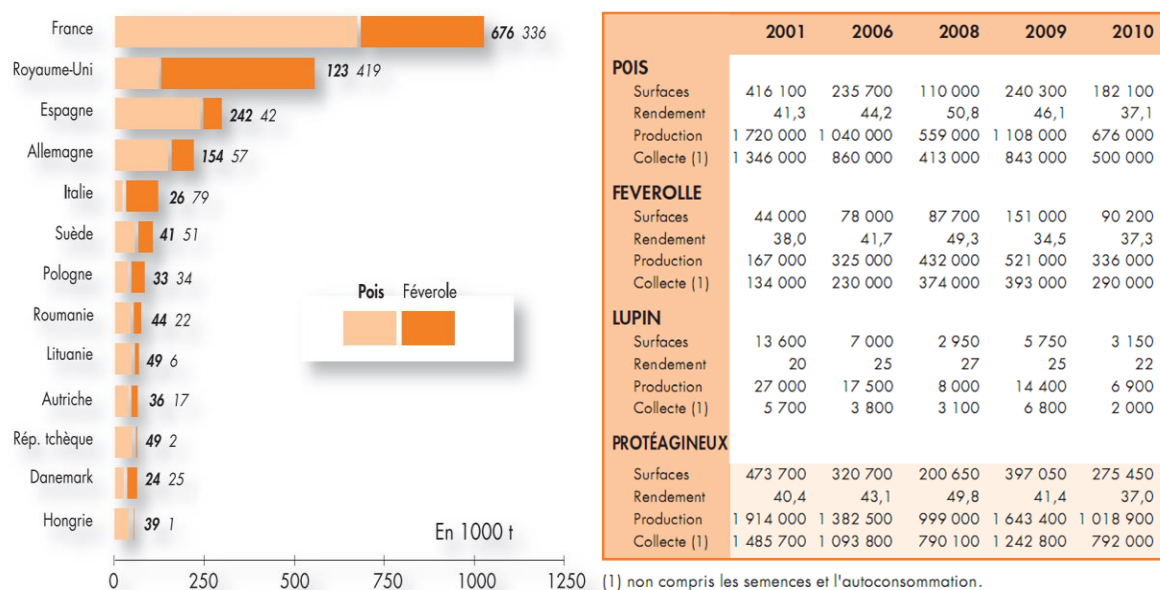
France 676 336
Royaume-Uni 123 419
Espagne 242 42
Allemagne 154 57
Italie 26 79
Suède 41 51
Pologne 33 34
Roumanie 44 22
Lituanie 49 6
Autriche 36 17
Rép. tchèque 49 2
Danemark 24 25
Hongrie 39 1

Pois Féverole

En 1000 t

0 250 500 750 1000 1250

| | 2001 | 2006 | 2008 | 2009 | 2010 |
|---|---|---|---|---|---|
| **POIS** | | | | | |
| Surfaces | 416 100 | 235 700 | 110 000 | 240 300 | 182 100 |
| Rendement | 41,3 | 44,2 | 50,8 | 46,1 | 37,1 |
| Production | 1 720 000 | 1 040 000 | 559 000 | 1 108 000 | 676 000 |
| Collecte (1) | 1 346 000 | 860 000 | 413 000 | 843 000 | 500 000 |
| **FEVEROLLE** | | | | | |
| Surfaces | 44 000 | 78 000 | 87 700 | 151 000 | 90 200 |
| Rendement | 38,0 | 41,7 | 49,3 | 34,5 | 37,3 |
| Production | 167 000 | 325 000 | 432 000 | 521 000 | 336 000 |
| Collecte (1) | 134 000 | 230 000 | 374 000 | 393 000 | 290 000 |
| **LUPIN** | | | | | |
| Surfaces | 13 600 | 7 000 | 2 950 | 5 750 | 3 150 |
| Rendement | 20 | 25 | 27 | 25 | 22 |
| Production | 27 000 | 17 500 | 8 000 | 14 400 | 6 900 |
| Collecte (1) | 5 700 | 3 800 | 3 100 | 6 800 | 2 000 |
| **PROTÉAGINEUX** | | | | | |
| Surfaces | 473 700 | 320 700 | 200 650 | 397 050 | 275 450 |
| Rendement | 40,4 | 43,1 | 49,8 | 41,4 | 37,0 |
| Production | 1 914 000 | 1 382 500 | 999 000 | 1 643 400 | 1 018 900 |
| Collecte (1) | 1 485 700 | 1 093 800 | 790 100 | 1 242 800 | 792 000 |

(1) non compris les semences et l'autoconsommation.